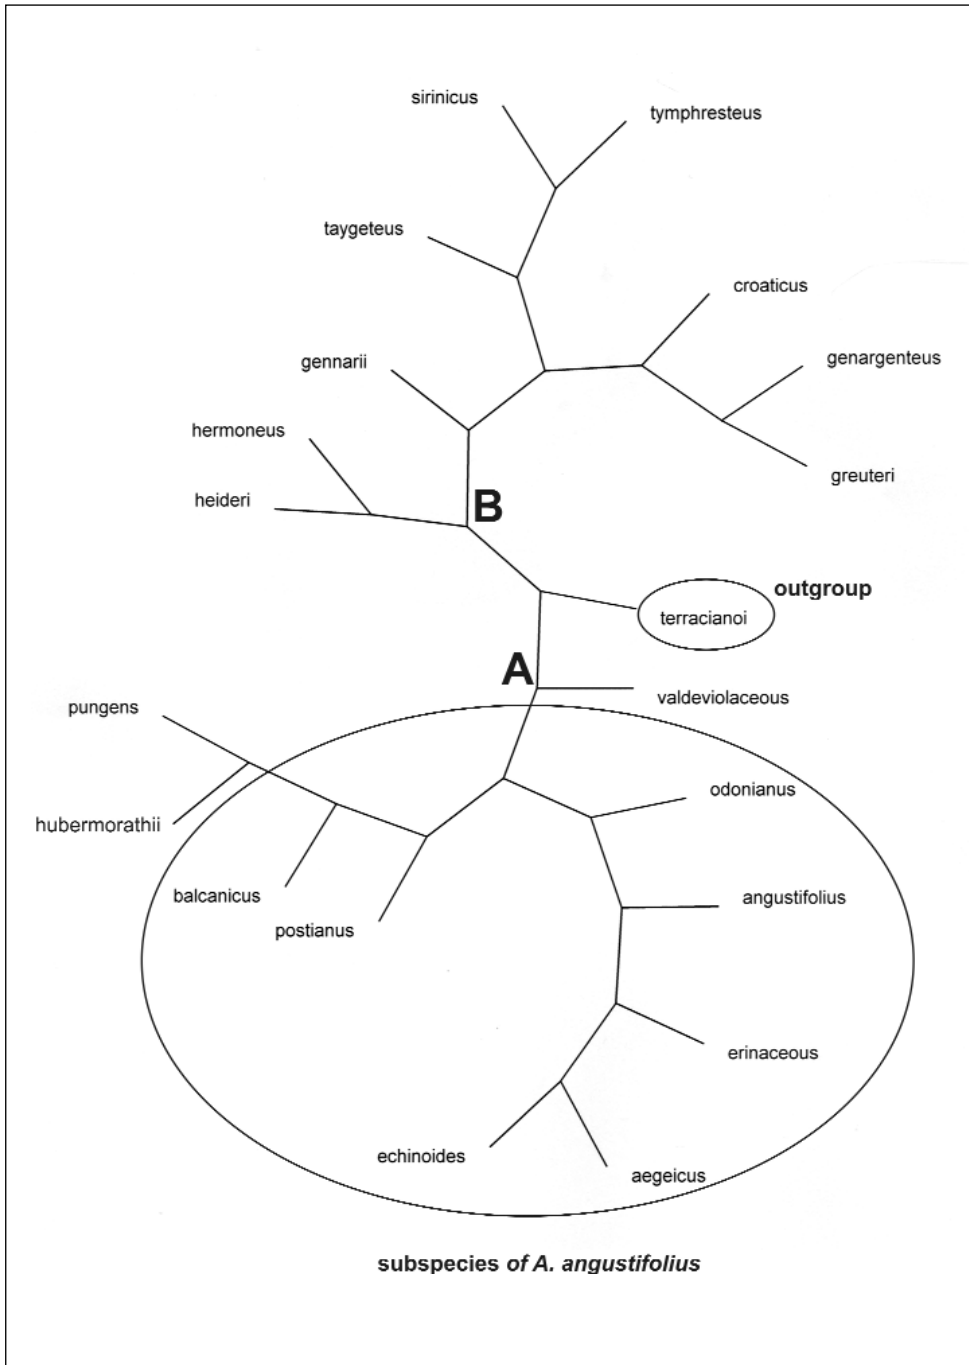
sirinicus
tymphresteus
taygeteus
croaticus
gennarii
genargenteus
hermoneus
greuteri
heideri
B
outgroup
terracianoi
A
valdeviolaceous
pungens
odonianus
hubermorathii
balcanicus
angustifolius
postianus
erinaceous
echinoides
aegeicus

subspecies of A. angustifolius